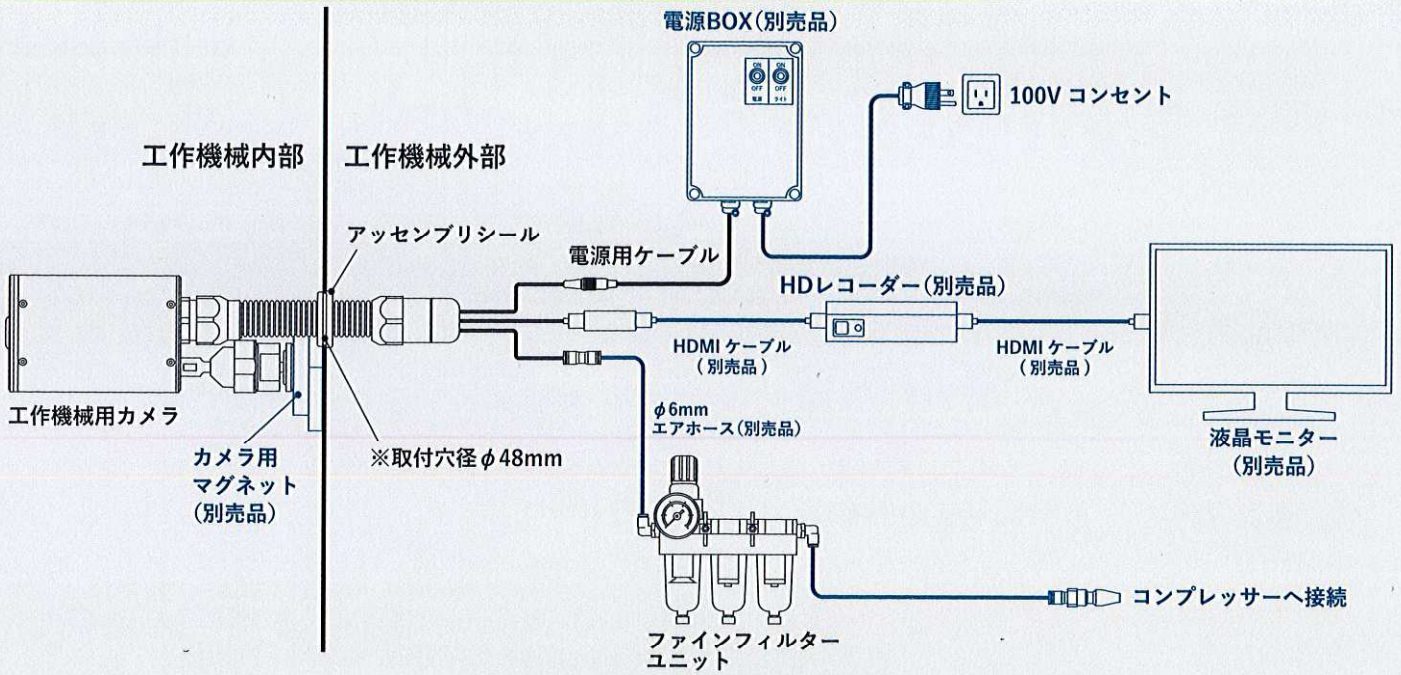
電源BOX(別売品)

ON OFF 電源
ON OFF ライト

100V コンセント

工作機械内部

工作機械外部

アッセンブリシール

電源用ケーブル

HDレコーダー(別売品)

HDMI ケーブル
(別売品)

HDMI ケーブル
(別売品)

工作機械用カメラ

$\phi$6mm
エアホース(別売品)

液晶モニター
(別売品)

カメラ用
マグネット
(別売品)

※取付穴径$\phi$48mm

コンプレッサーへ接続

ファインフィルター
ユニット